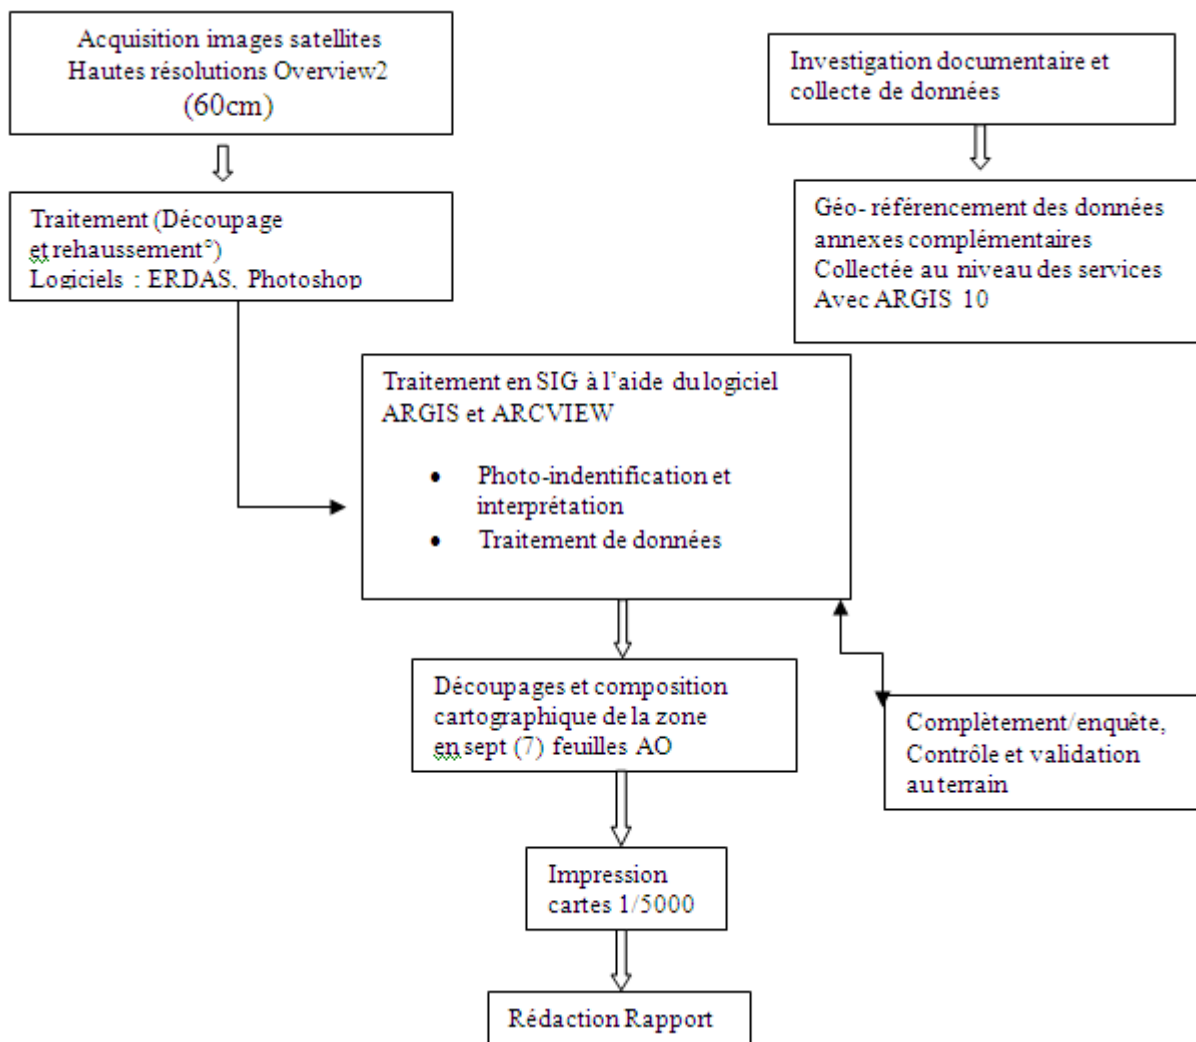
Acquisition images satellites Hautes résolutions Overview2 (60cm)

Investigation documentaire et collecte de données

Traitement (Découpage et rehaussement°) Logiciels : ERDAS, Photoshop

Géo- référencement des données annexes complémentaires Collectée au niveau des services Avec ARGIS 10

Traitement en SIG à l'aide du logiciel ARGIS et ARCVIEW

- Photo-indentification et interprétation
- Traitement de données

Découpages et composition cartographique de la zone en sept (7) feuilles AO

Complètement/enquête, Contrôle et validation au terrain

Impression cartes 1/5000

Rédaction Rapport